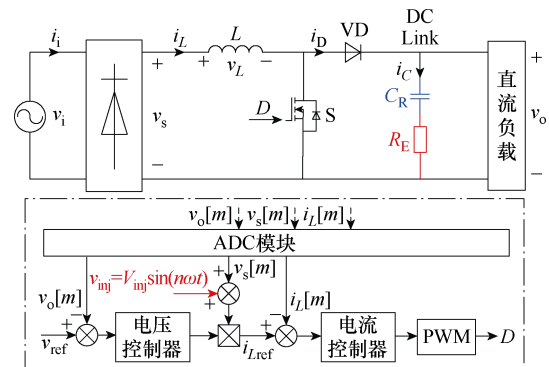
$i_i$ $i_L$ $L$ $i_D$ VD DC Link

+ + $v_L$ − $i_C$

$v_i$ $v_s$ $D$ S $C_R$ 直流负载 $v_o$

$R_E$

−

$v_o[m]$ $v_s[m]$ $i_L[m]$

ADC模块

$v_{inj}=V_{inj}\sin(n\omega t)$ + $v_s[m]$

$v_o[m]$ + $i_L[m]$

− + 电压控制器 + 电流控制器 PWM $D$

$v_{ref}$ $i_{Lref}$ −